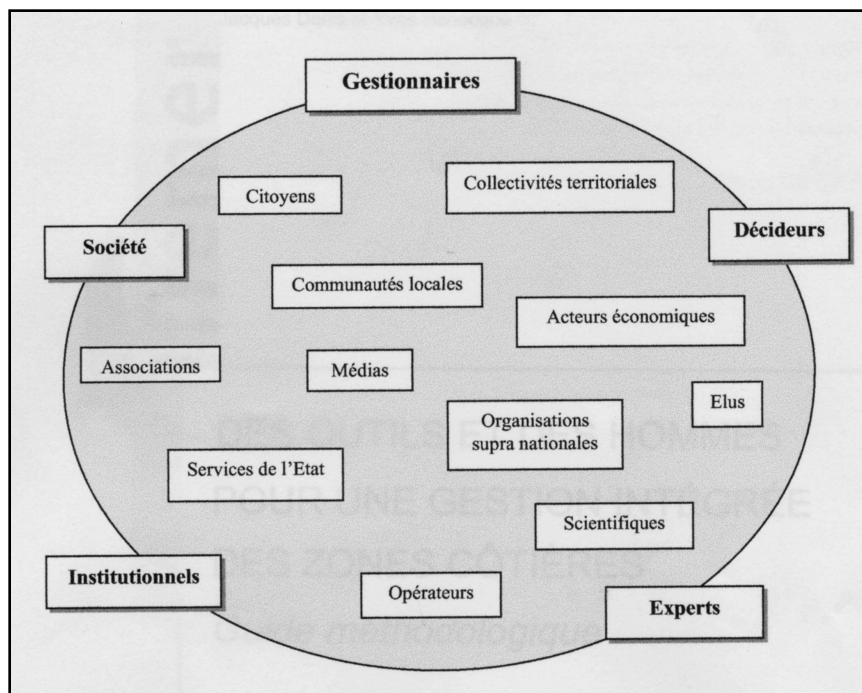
Gestionnaires

Citoyens

Collectivités territoriales

Société

Décideurs

Communautés locales

Acteurs économiques

Associations

Médias

Elus

Organisations supra nationales

Services de l'Etat

Scientifiques

Institutionnels

Opérateurs

Experts

DES OUTILS ET DES HOMMES POUR UNE GESTION INTÉGRÉE DES ZONES CÔTIÈRES

Guide méthodologique